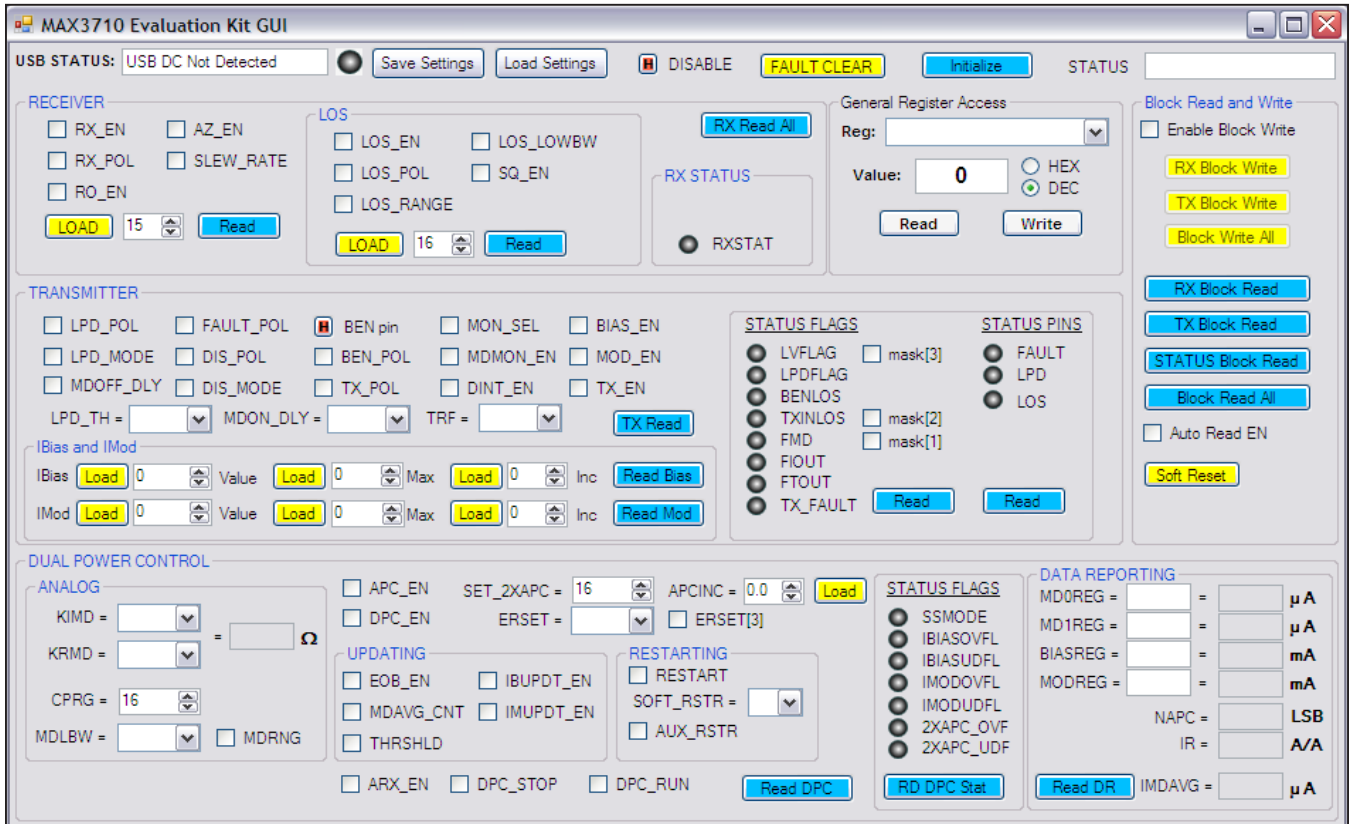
MAX3710 Evaluation Kit GUI

USB STATUS: USB DC Not Detected Save Settings Load Settings H DISABLE FAULT CLEAR Initialize STATUS

RECEIVER
RX_EN AZ_EN
RX_POL SLEW_RATE
RO_EN
LOAD 15 Read

LOS
LOS_EN LOS_LOWBW
LOS_POL SQ_EN
LOS_RANGE
LOAD 16 Read

RX Read All

RX STATUS
RXSTAT

General Register Access
Reg:
Value: 0 HEX DEC
Read Write

Block Read and Write
Enable Block Write
RX Block Write
TX Block Write
Block Write All
RX Block Read
TX Block Read
STATUS Block Read
Block Read All
Auto Read EN
Soft Reset

TRANSMITTER
LPD_POL FAULT_POL H BEN pin MON_SEL BIAS_EN
LPD_MODE DIS_POL BEN_POL MDMON_EN MOD_EN
MDOFF_DLY DIS_MODE TX_POL DINT_EN TX_EN
LPD_TH = MDON_DLY = TRF = TX Read

IBias and IMod
IBias Load 0 Value Load 0 Max Load 0 Inc Read Bias
IMod Load 0 Value Load 0 Max Load 0 Inc Read Mod

STATUS FLAGS
LVFLAG mask[3]
LPDFLAG
BENLOS
TXINLOS mask[2]
FMD mask[1]
FIOUT
FTOUT
TX_FAULT Read

STATUS PINS
FAULT
LPD
LOS
Read

DUAL POWER CONTROL
ANALOG
KIMD =
= $\Omega$
KRMD =
CPRG = 16
MDLBW = MDRNG

APC_EN SET_2XAPC = 16 APCINC = 0.0 Load
DPC_EN ERSET = ERSET[3]

UPDATING
EOB_EN IBUPDT_EN
MDAVG_CNT IMUPDT_EN
THRSHLD

RESTARTING
RESTART
SOFT_RSTR =
AUX_RSTR

ARX_EN DPC_STOP DPC_RUN Read DPC

STATUS FLAGS
SSMODE
IBIASOVFL
IBIASUDFL
IMODOVFL
IMODUDFL
2XAPC_OVF
2XAPC_UDF
RD DPC Stat

DATA REPORTING
MD0REG = = µ A
MD1REG = = µ A
BIASREG = = mA
MODREG = = mA
NAPC = LSB
IR = A/A
Read DR IMDAVG = µ A